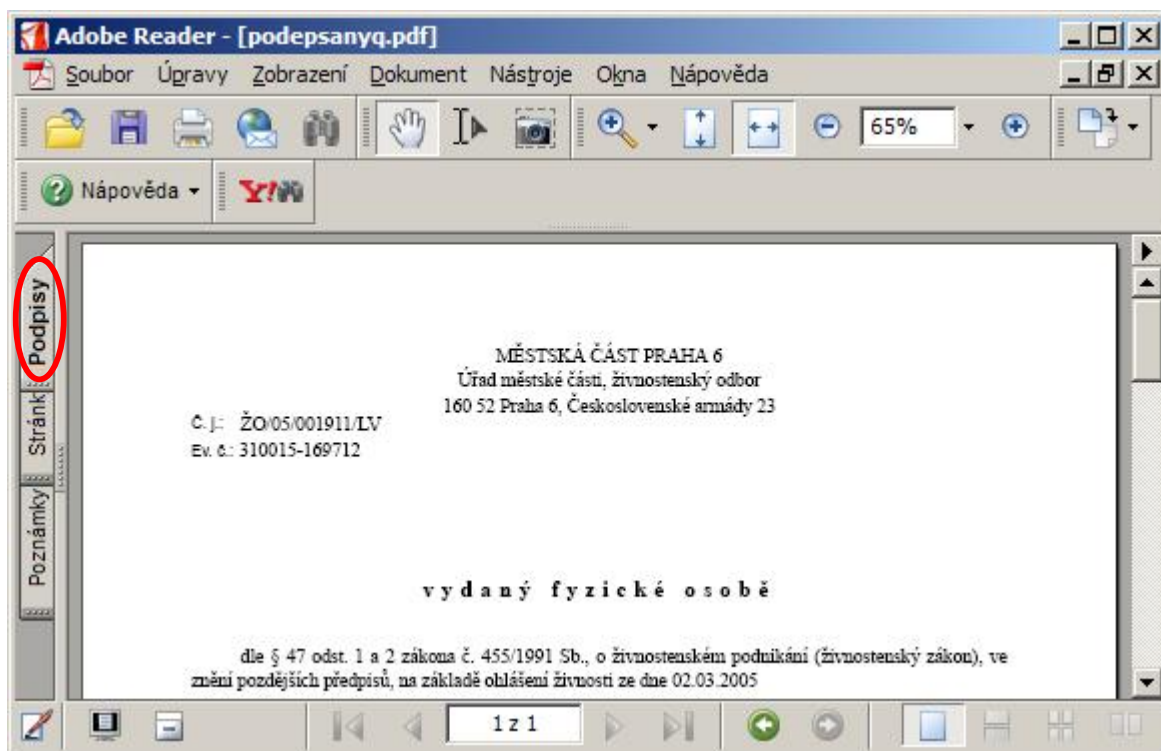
Adobe Reader - [podepsanyq.pdf]

Soubor Úpravy Zobrazení Dokument Nástroje Okna Nápověda

65%

Nápověda

Podpisy

Stránk

Poznámky

MĚSTSKÁ ČÁST PRAHA 6
Úřad městské části, živnostenský odbor
160 52 Praha 6, Československé armády 23

Č. j.: ŽO/05/001911/LV
Ev. č.: 310015-169712

v y d a n ý f y z i c k é o s o b ě

dle § 47 odst. 1 a 2 zákona č. 455/1991 Sb., o živnostenském podnikání (živnostenský zákon), ve znění pozdějších předpisů, na základě ohlášení živnosti ze dne 02.03.2005

1 z 1